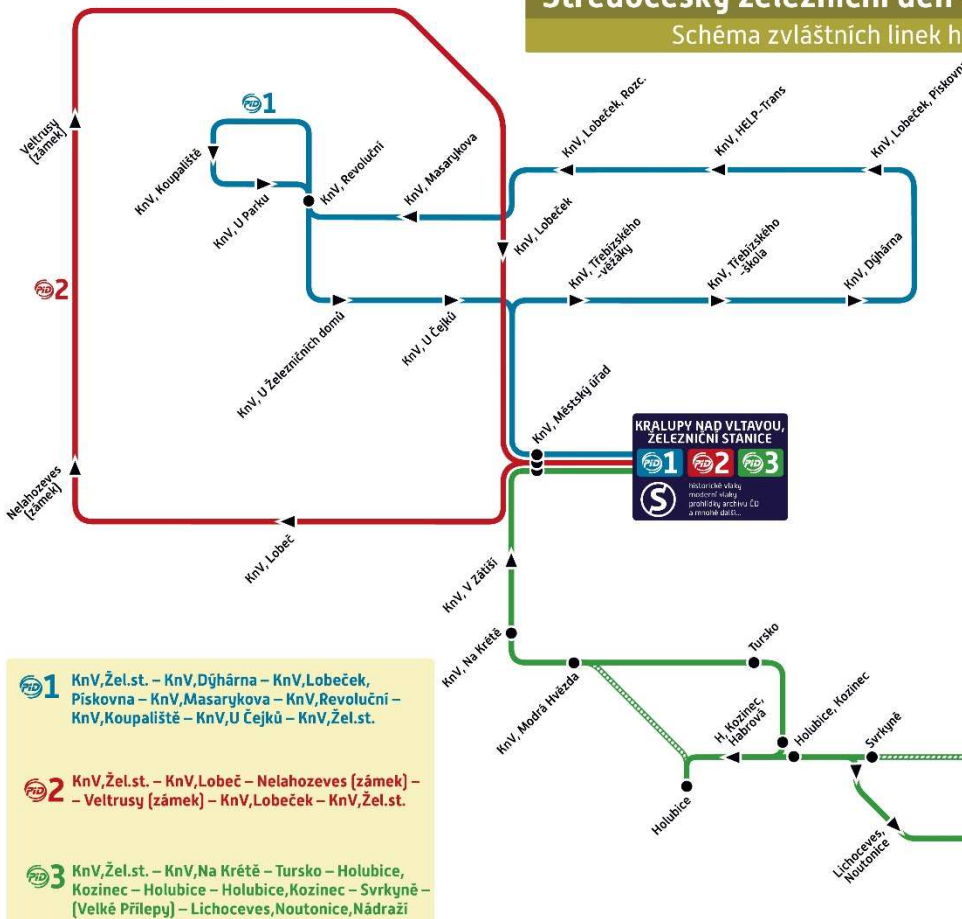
Středočeský železniční den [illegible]
Schéma zvláštních linek h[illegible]

PID 1
PID 2

Veltrusy (zámek)
KnV, Koupaliště
KnV, U Parku
KnV, Revoluční
KnV, Masarykova
KnV, Lobeček, Rozc.
KnV, HELP-Trans
KnV, Lobeček, Pískovn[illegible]
KnV, Lobeček
KnV, Třebízského -věžáky
KnV, Třebízského -škola
KnV, Dýhárna
KnV, U Železničních domů
KnV, U Čejků
KnV, Městský úřad
Nelahozeves (zámek)
KnV, Lobeč

KRALUPY NAD VLTAVOU, ŽELEZNIČNÍ STANICE
PID 1 PID 2 PID 3
S
historické vlaky
moderní vlaky
prohlídky archivu ČD
a mnohé další...

KnV, V Zátiší
KnV, Na Krétě
Tursko
KnV, Modrá Hvězda
H. Kozinec, Habrová
Holubice, Kozinec
Svrkyně
Holubice
Lichoceves, Noutonice

PID 1 KnV,Žel.st. – KnV,Dýhárna – KnV,Lobeček, Pískovna – KnV,Masarykova – KnV,Revoluční – KnV,Koupaliště – KnV,U Čejků – KnV,Žel.st.

PID 2 KnV,Žel.st. – KnV,Lobeč – Nelahozeves (zámek) – – Veltrusy (zámek) – KnV,Lobeček – KnV,Žel.st.

PID 3 KnV,Žel.st. – KnV,Na Krétě – Tursko – Holubice, Kozinec – Holubice – Holubice,Kozinec – Svrkyně – (Velké Přílepy) – Lichoceves,Noutonice,Nádraží